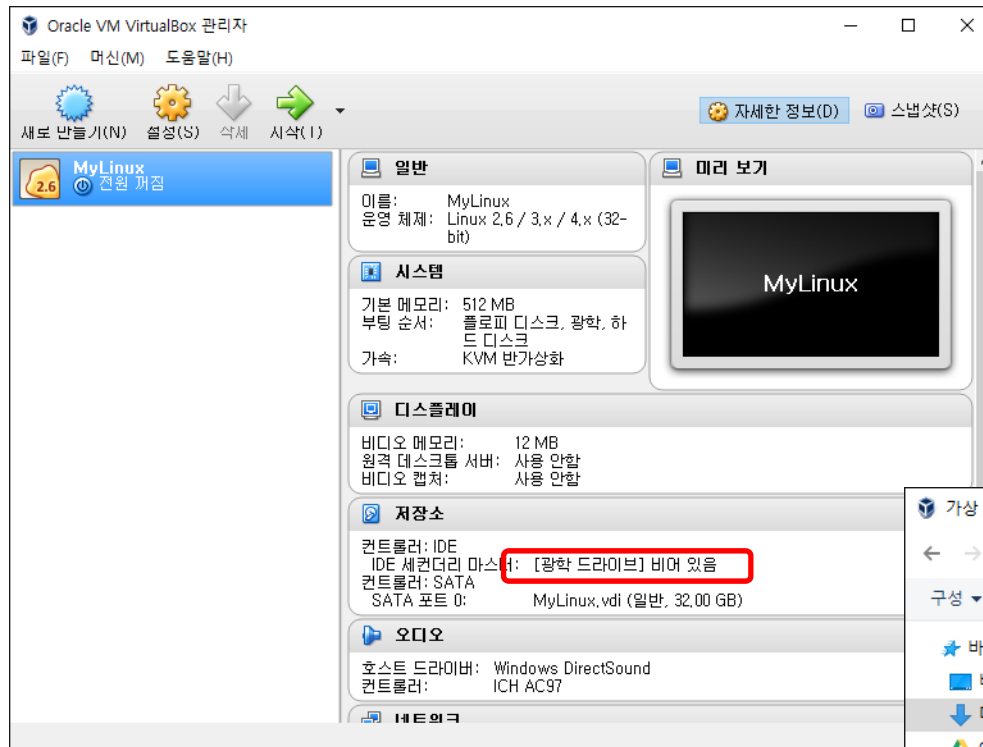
Oracle VM VirtualBox 관리자

파일(F) 머신(M) 도움말(H)

새로 만들기(N) 설정(S) 삭제 시작(T)

자세한 정보(D) 스냅샷(S)

MyLinux
2.6
전원 꺼짐

일반

이름: MyLinux
운영 체제: Linux 2.6 / 3.x / 4.x (32-bit)

시스템

기본 메모리: 512 MB
부팅 순서: 플로피 디스크, 광학, 하드 디스크
가속: KVM 반가상화

미리 보기

MyLinux

디스플레이

비디오 메모리: 12 MB
원격 데스크톱 서버: 사용 안함
비디오 캡처: 사용 안함

저장소

컨트롤러: IDE
IDE 세컨더리 마스터: [광학 드라이브] 비어 있음
컨트롤러: SATA
SATA 포트 0: MyLinux.vdi (일반, 32.00 GB)

오디오

호스트 드라이버: Windows DirectSound
컨트롤러: ICH AC97

네트워크

가상

구성